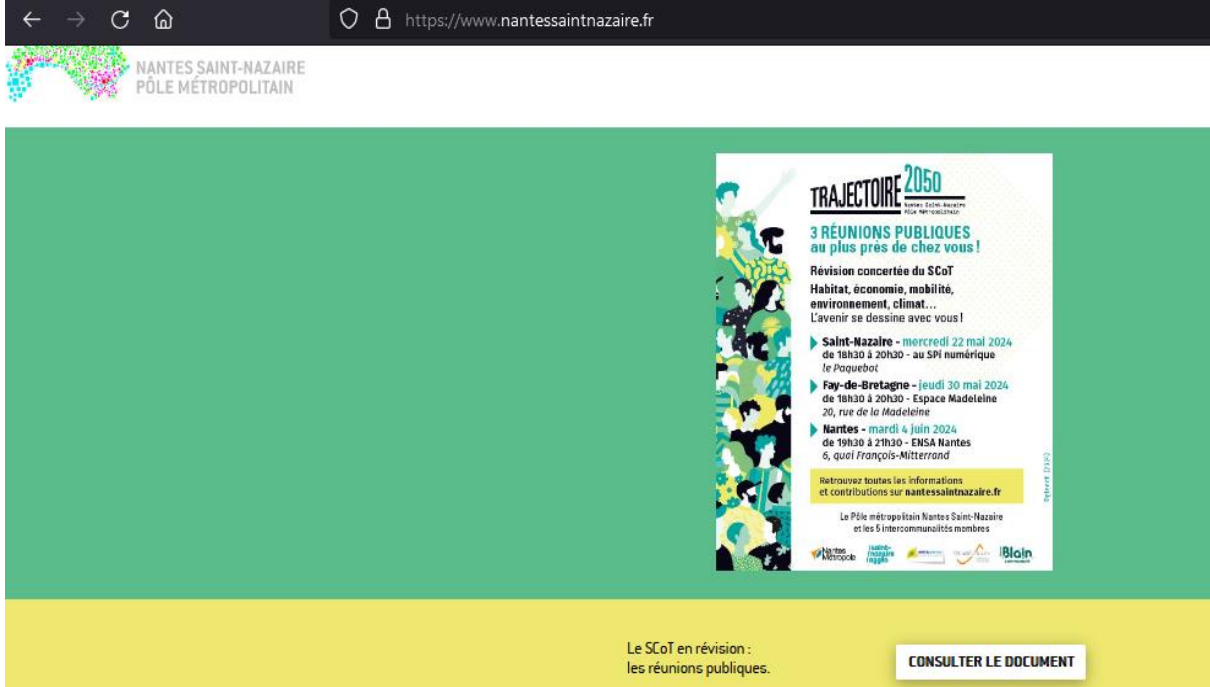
https://www.nantessaintnazaire.fr

NANTES SAINT-NAZAIRE
PÔLE MÉTROPOLITAIN

TRAJECTOIRE 2050
Nantes Saint-Nazaire Pôle Métropolitain

3 RÉUNIONS PUBLIQUES
au plus près de chez vous !

Révision concertée du SCoT
Habitat, économie, mobilité, environnement, climat…
L'avenir se dessine avec vous !

Saint-Nazaire - mercredi 22 mai 2024
de 18h30 à 20h30 - au SPi numérique
le Paquebot

Fay-de-Bretagne - jeudi 30 mai 2024
de 18h30 à 20h30 - Espace Madeleine
20, rue de la Madeleine

Nantes - mardi 4 juin 2024
de 19h30 à 21h30 - ENSA Nantes
6, quai François-Mitterrand

Retrouvez toutes les informations et contributions sur nantessaintnazaire.fr

Le Pôle métropolitain Nantes Saint-Nazaire et les 5 intercommunalités membres

Nantes Métropole
Saint-Nazaire agglo
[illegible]
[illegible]
Blain

Le SCoT en révision :
les réunions publiques.

CONSULTER LE DOCUMENT